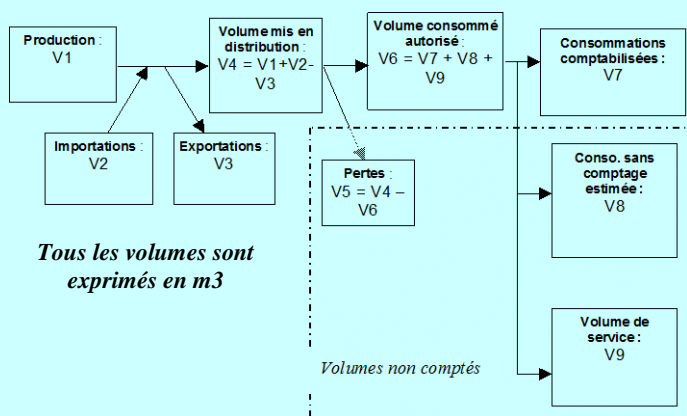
Production :
V1

Importations :
V2

Exportations :
V3

Volume mis en distribution :
V4 = V1+V2-V3

Volume consommé autorisé :
V6 = V7 + V8 + V9

Pertes :
V5 = V4 – V6

Consommations comptabilisées :
V7

Conso. sans comptage estimée :
V8

Volume de service :
V9

Tous les volumes sont exprimés en m3

Volumes non comptés